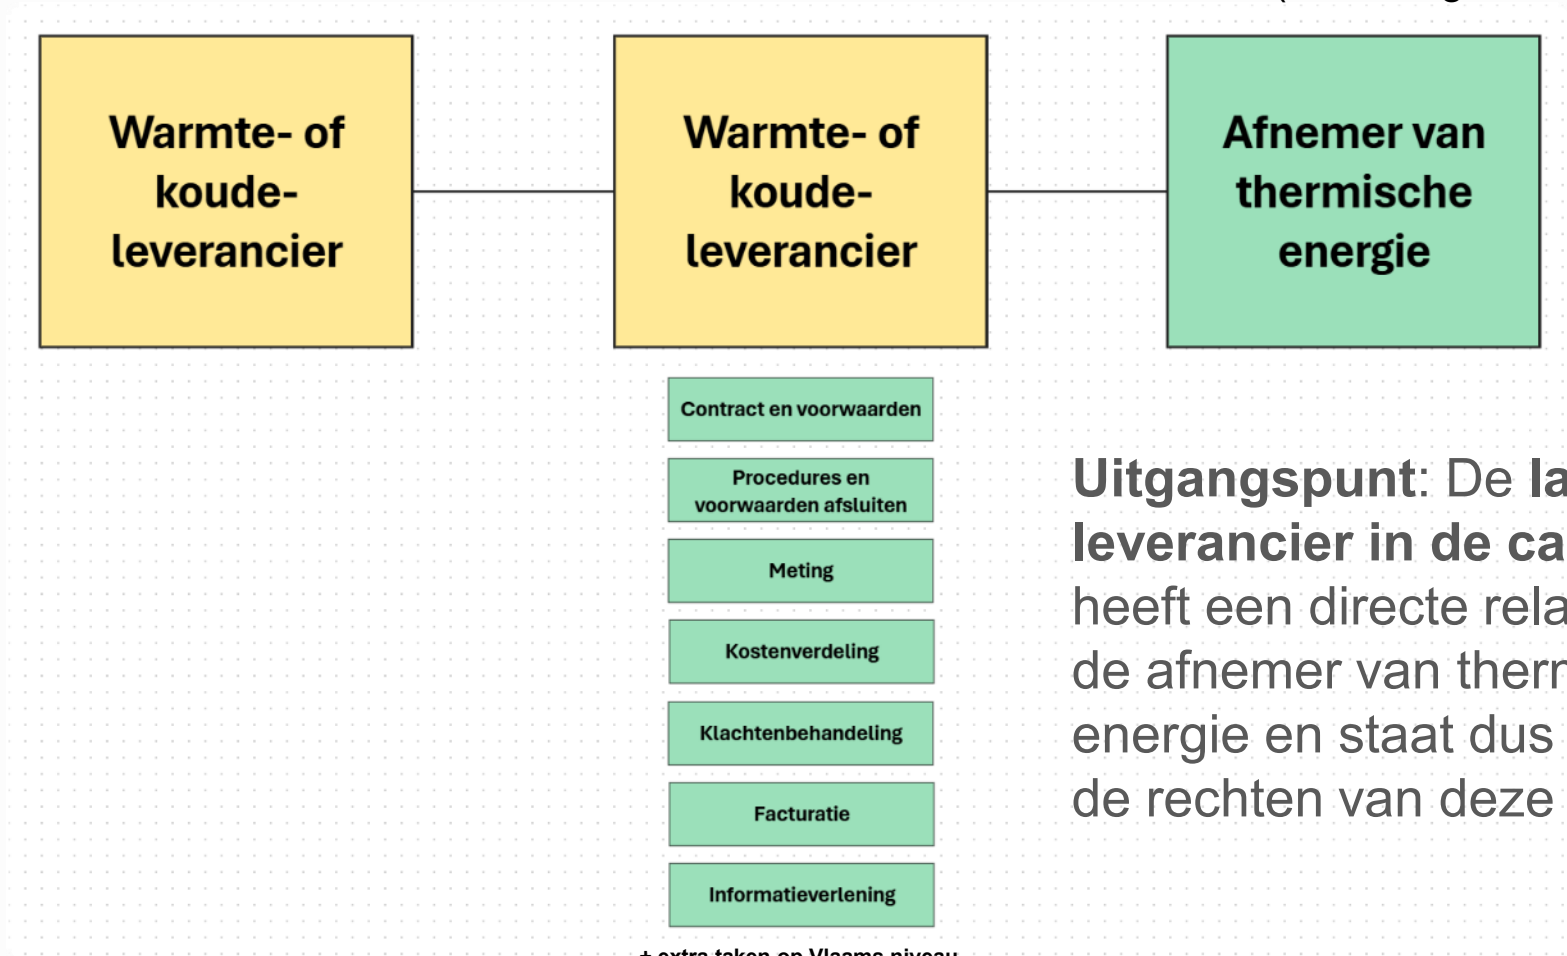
Warmte- of koude-leverancier

Warmte- of koude-leverancier

Afnemer van thermische energie

Contract en voorwaarden

Procedures en voorwaarden afsluiten

Meting

Kostenverdeling

Klachtenbehandeling

Facturatie

Informatieverlening

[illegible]

**Uitgangspunt**: De la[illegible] leverancier in de ca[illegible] heeft een directe rela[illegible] de afnemer van therm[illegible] energie en staat dus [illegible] de rechten van deze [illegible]